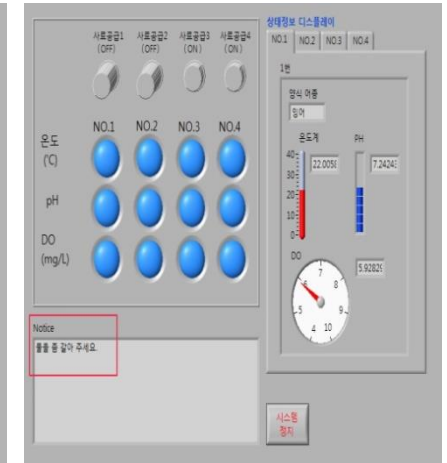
사료공급1 (OFF)
사료공급2 (OFF)
사료공급3 (ON)
사료공급4 (ON)

NO.1 NO.2 NO.3 NO.4

온도 (℃)

pH

DO (mg/L)

상태정보 디스플레이

NO.1 NO.2 NO.3 NO.4

1번

양식 어종

잉어

온도계

PH

40
30
20
10
0

22.0058

7.24243

DO

5.92829

4 5 6 7 8 9 10

Notice

물을 좀 갈아 주세요.

시스템 정지